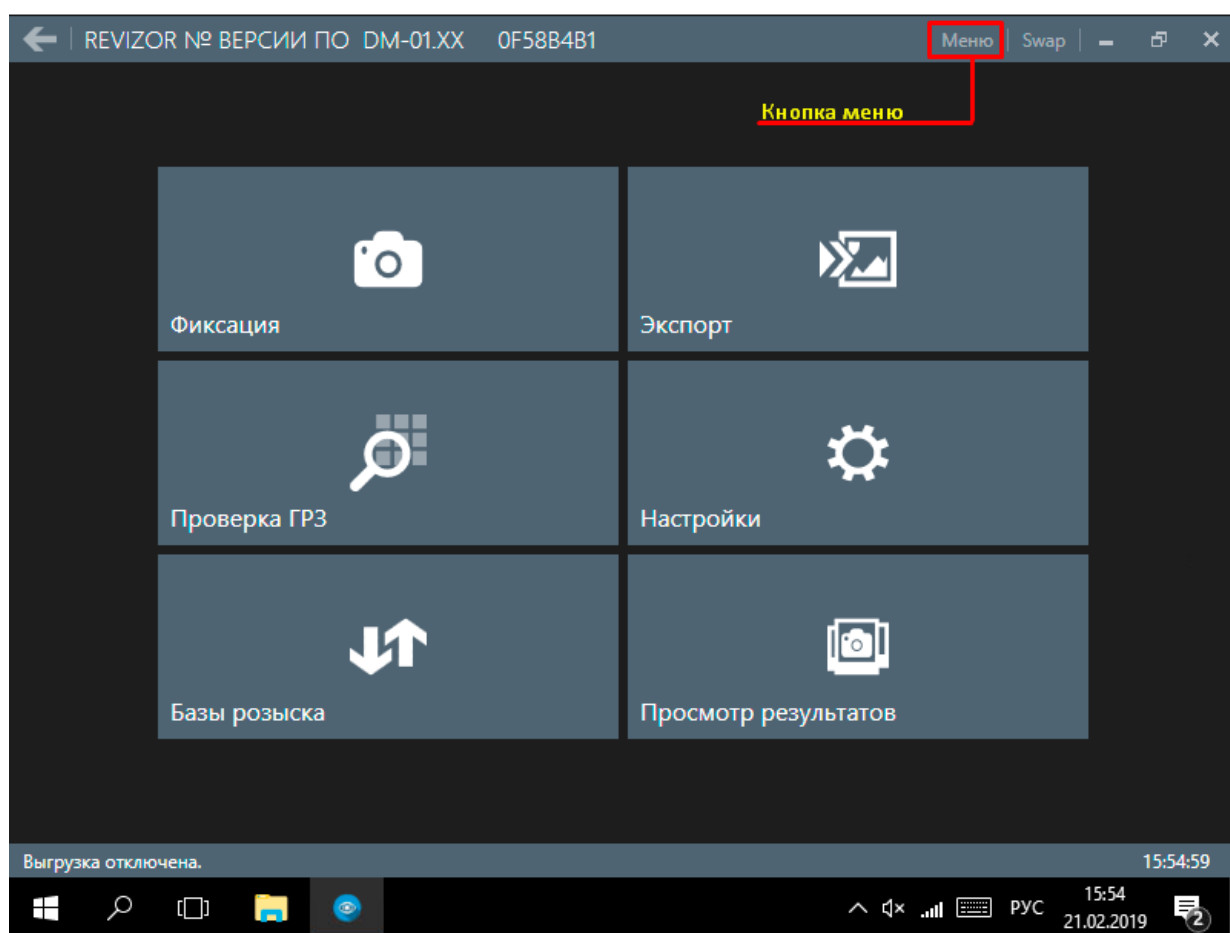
REVIZOR № ВЕРСИИ ПО DM-01.XX 0F58B4B1

Меню | Swap

Кнопка меню

Фиксация

Экспорт

Проверка ГРЗ

Настройки

Базы розыска

Просмотр результатов

Выгрузка отключена.

15:54:59

РУС

15:54
21.02.2019

2